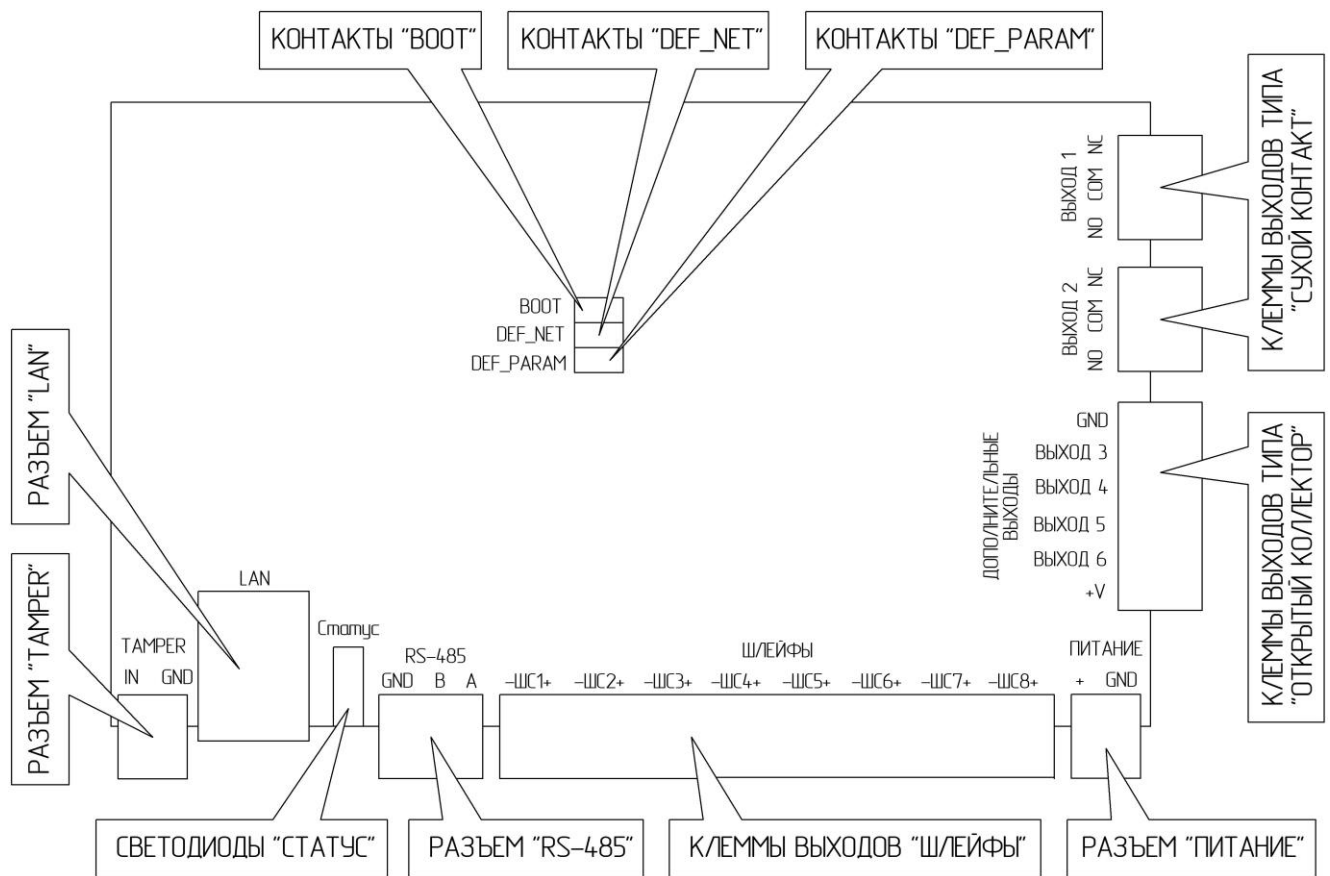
КОНТАКТЫ "BOOT"

КОНТАКТЫ "DEF_NET"

КОНТАКТЫ "DEF_PARAM"

КЛЕММЫ ВЫХОДОВ ТИПА "СУХОЙ КОНТАКТ"

ВЫХОД 1
NO COM NC

ВЫХОД 2
NO COM NC

BOOT
DEF_NET
DEF_PARAM

РАЗЪЕМ "LAN"

GND
ДОПОЛНИТЕЛЬНЫЕ ВЫХОДЫ
ВЫХОД 3
ВЫХОД 4
ВЫХОД 5
ВЫХОД 6
+V

КЛЕММЫ ВЫХОДОВ ТИПА "ОТКРЫТЫЙ КОЛЛЕКТОР"

РАЗЪЕМ "TAMPER"

LAN

TAMPER
IN GND

Статус

RS-485
GND B A

ШЛЕЙФЫ
–ШС1+ –ШС2+ –ШС3+ –ШС4+ –ШС5+ –ШС6+ –ШС7+ –ШС8+

ПИТАНИЕ
+ GND

СВЕТОДИОДЫ "СТАТУС"

РАЗЪЕМ "RS-485"

КЛЕММЫ ВЫХОДОВ "ШЛЕЙФЫ"

РАЗЪЕМ "ПИТАНИЕ"